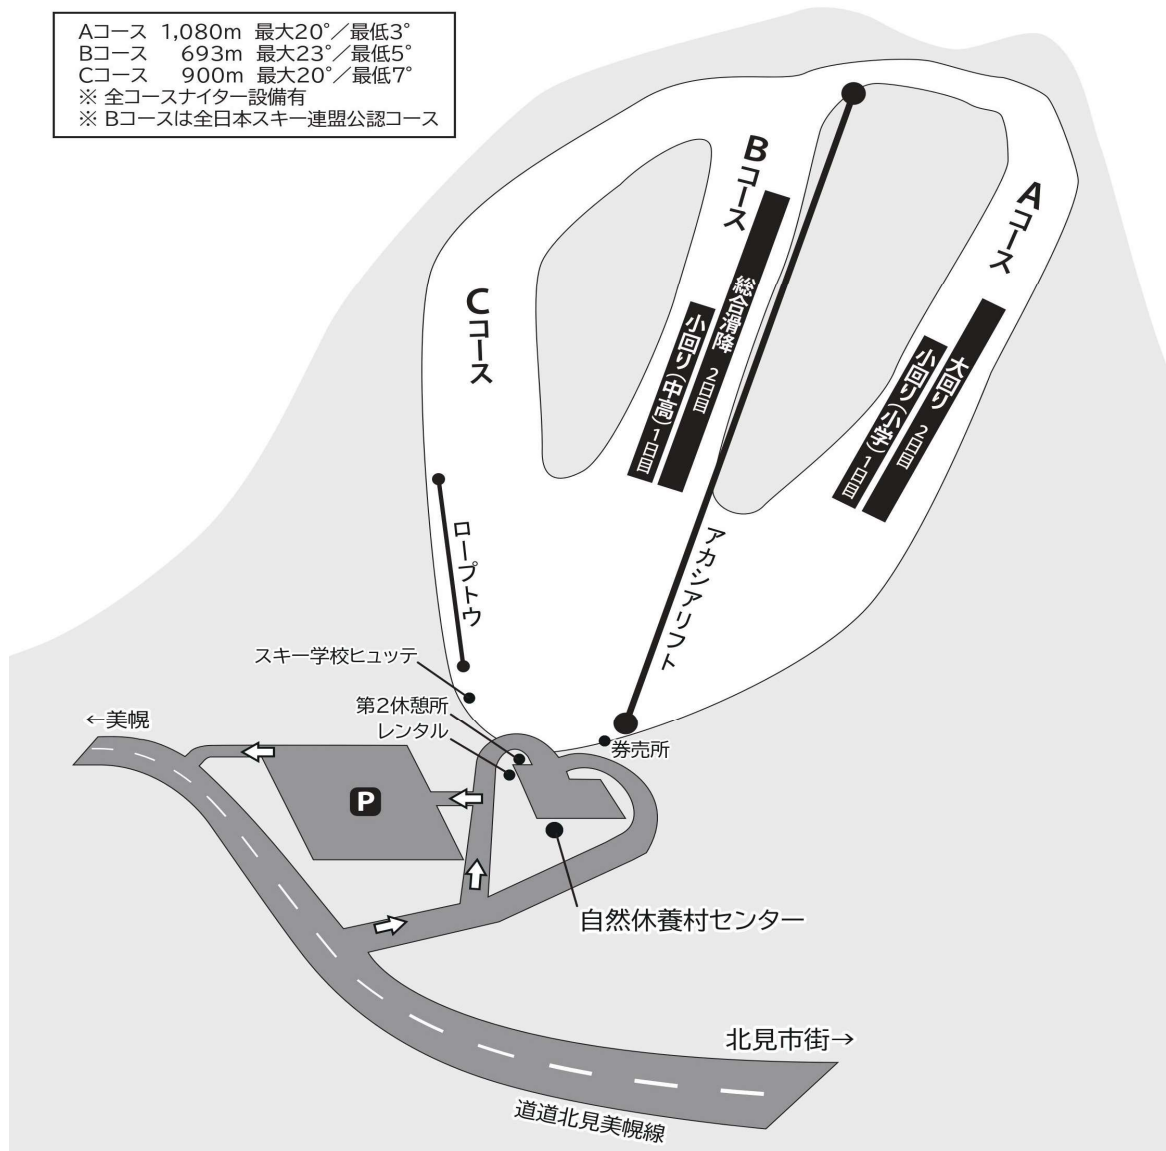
Aコース 1,080m 最大20°／最低3°
Bコース 693m 最大23°／最低5°
Cコース 900m 最大20°／最低7°
※ 全コースナイター設備有
※ Bコースは全日本スキー連盟公認コース

Bコース

総合滑降 2日目
小回り（中高）1日目

Aコース

大回り 2日目
小回り（小学）1日目

Cコース

ロープトウ

アカシアリフト

スキー学校ヒュッテ
第2休憩所
レンタル
券売所

←美幌

P

自然休養村センター

北見市街→

道道北見美幌線